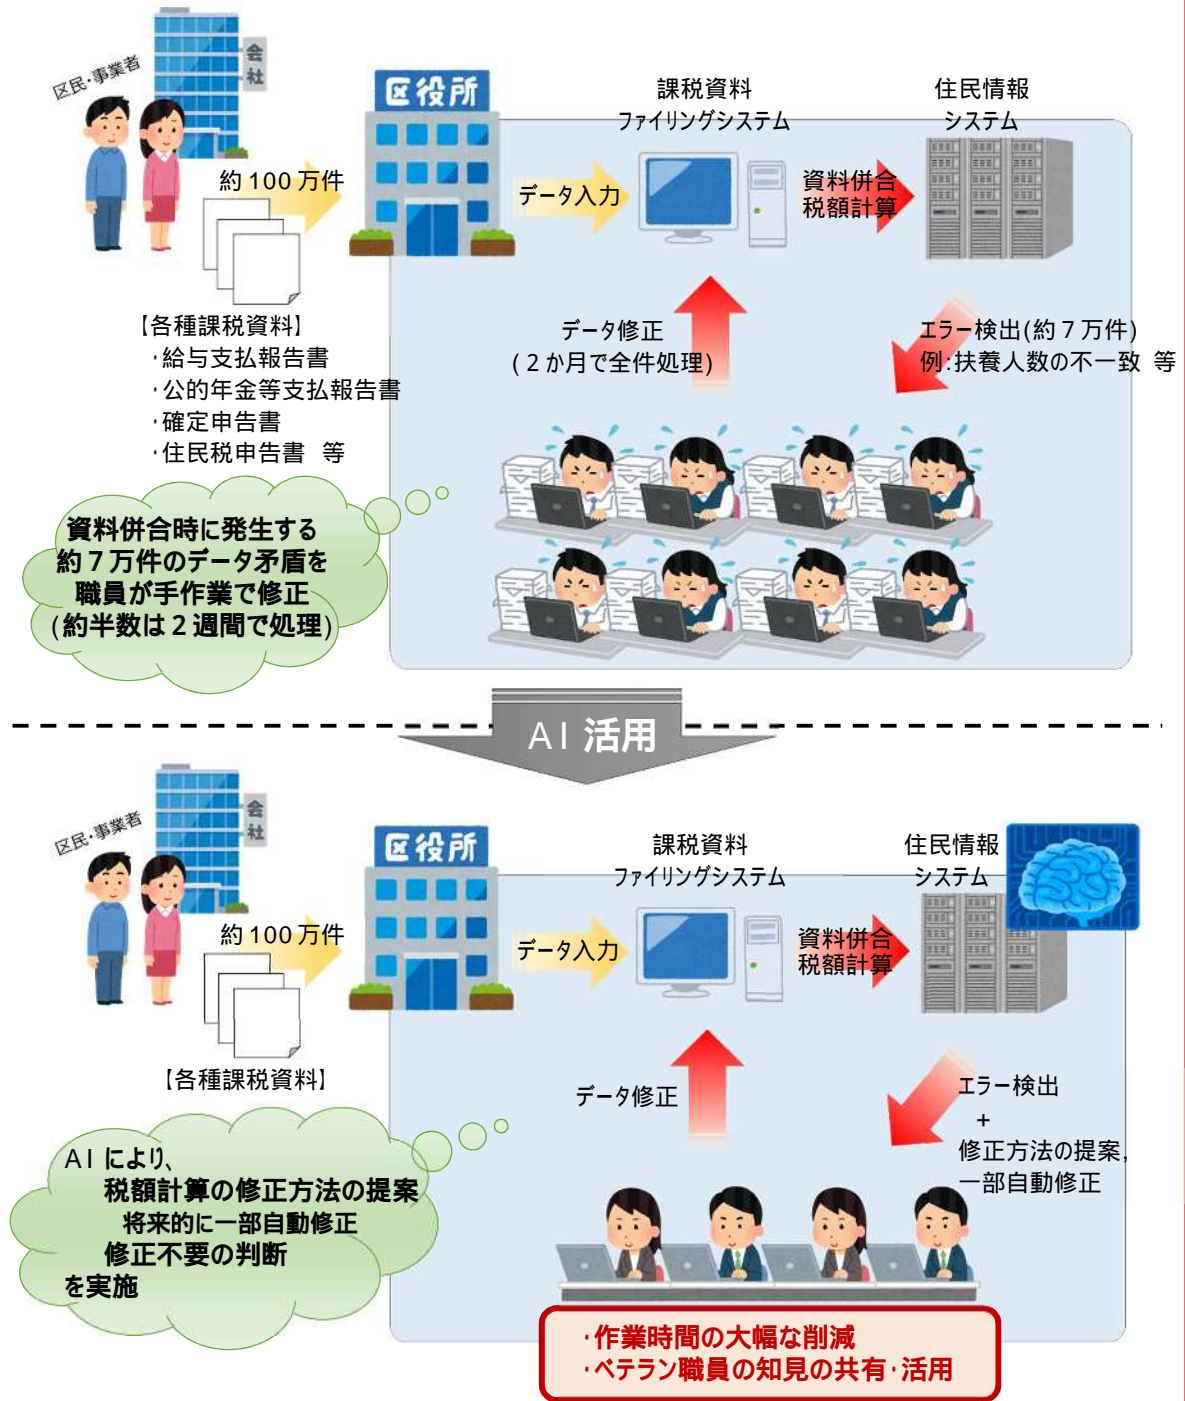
区民・事業者

会社

区役所

約 100 万件

データ入力

課税資料
ファイリングシステム

資料併合
税額計算

住民情報
システム

【各種課税資料】
・給与支払報告書
・公的年金等支払報告書
・確定申告書
・住民税申告書　等

データ修正
（２か月で全件処理）

エラー検出（約７万件）
例：扶養人数の不一致　等

資料併合時に発生する
約７万件のデータ矛盾を
職員が手作業で修正
（約半数は２週間で処理）

AI 活用

区民・事業者

会社

区役所

約 100 万件

データ入力

課税資料
ファイリングシステム

資料併合
税額計算

住民情報
システム

【各種課税資料】

データ修正

エラー検出
＋
修正方法の提案,
一部自動修正

AI により、
税額計算の修正方法の提案
将来的に一部自動修正
修正不要の判断
を実施

・作業時間の大幅な削減
・ベテラン職員の知見の共有・活用